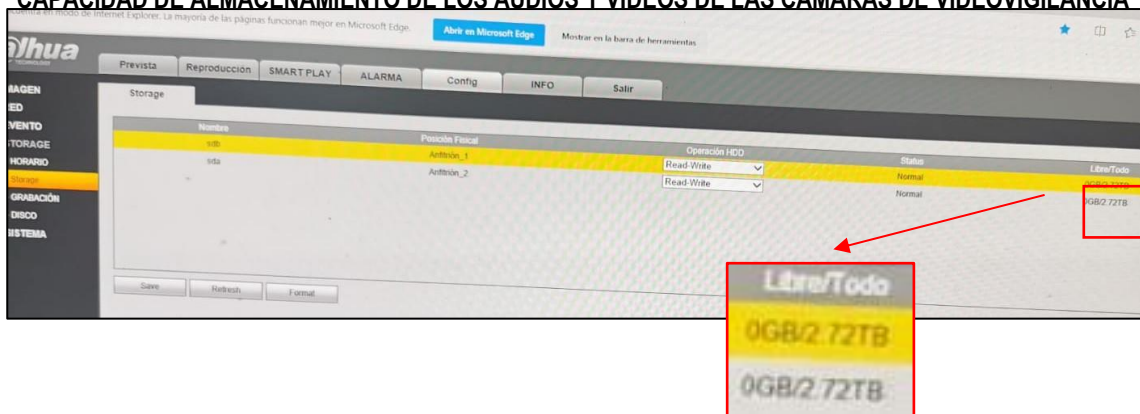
CAPACIDAD DE ALMACENAMIENTO DE LOS AUDIOS Y VIDEOS DE LAS CAMARAS DE VIDEOVIGILANCIA

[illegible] en modo de Internet Explorer. La mayoría de las páginas funcionan mejor en Microsoft Edge. Abrir en Microsoft Edge Mostrar en la barra de herramientas

alhua

Prevista Reproducción SMART PLAY ALARMA Config INFO Salir

Storage

IMAGEN
RED
EVENTO
STORAGE
HORARIO
Storage
GRABACIÓN
DISCO
SISTEMA

| Nombre | Posición Fisical | Operación HDD | Status | Libre/Todo |
|---|---|---|---|---|
| sdb | Anfitrión_1 | Read-Write | Normal | 0GB/2.72TB |
| sda | Anfitrión_2 | Read-Write | Normal | 0GB/2.72TB |

Save Refresh Format

Libre/Todo
0GB/2.72TB
0GB/2.72TB